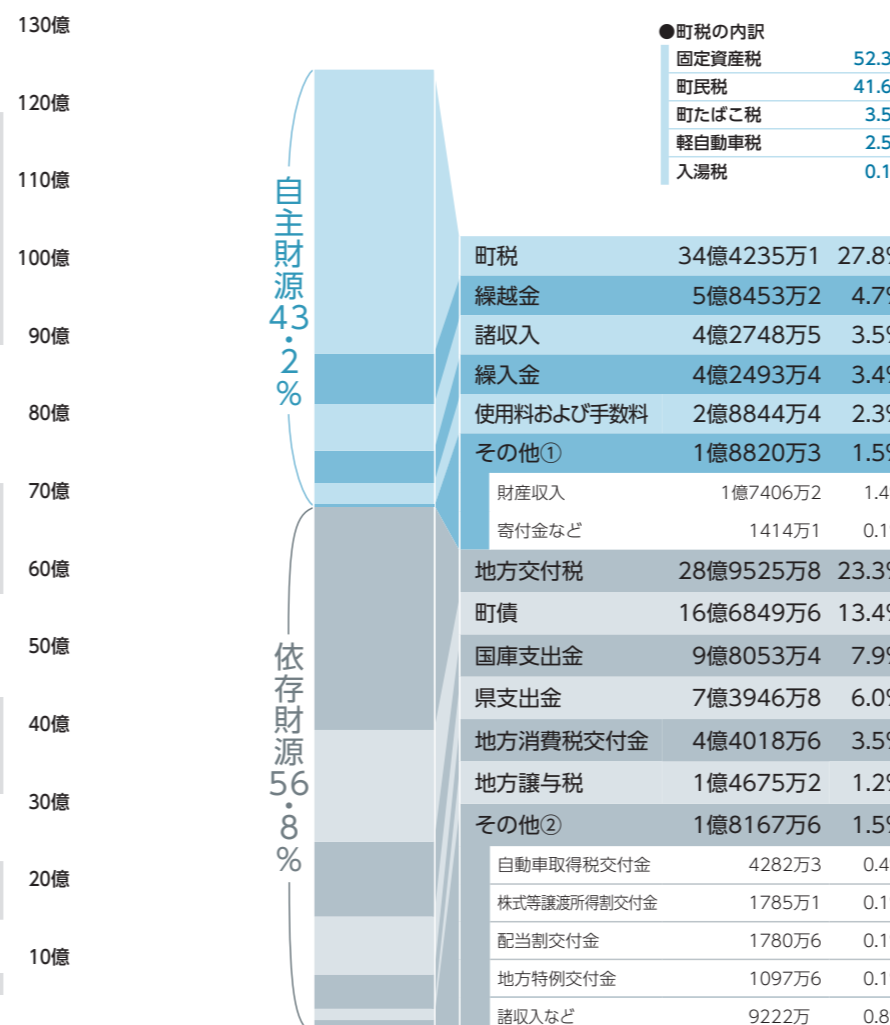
130億
120億
110億
100億
90億
80億
70億
60億
50億
40億
30億
20億
10億

自主財源43・2%

依存財源56・8%

●町税の内訳

| 固定資産税 | 52.3 |
|---|---|
| 町民税 | 41.6 |
| 町たばこ税 | 3.5 |
| 軽自動車税 | 2.5 |
| 入湯税 | 0.1 |

| 町税 | 34億4235万1 | 27.8 |
|---|---|---|
| 繰越金 | 5億8453万2 | 4.7 |
| 諸収入 | 4億2748万5 | 3.5 |
| 繰入金 | 4億2493万4 | 3.4 |
| 使用料および手数料 | 2億8844万4 | 2.3 |
| その他① | 1億8820万3 | 1.5 |
| 財産収入 | 1億7406万2 | 1.4 |
| 寄付金など | 1414万1 | 0.1 |
| 地方交付税 | 28億9525万8 | 23.3 |
| 町債 | 16億6849万6 | 13.4 |
| 国庫支出金 | 9億8053万4 | 7.9 |
| 県支出金 | 7億3946万8 | 6.0 |
| 地方消費税交付金 | 4億4018万6 | 3.5 |
| 地方譲与税 | 1億4675万2 | 1.2 |
| その他② | 1億8167万6 | 1.5 |
| 自動車取得税交付金 | 4282万3 | 0.4 |
| 株式等譲渡所得割交付金 | 1785万1 | 0.1 |
| 配当割交付金 | 1780万6 | 0.1 |
| 地方特例交付金 | 1097万6 | 0.1 |
| 諸収入など | 9222万 | 0.8 |